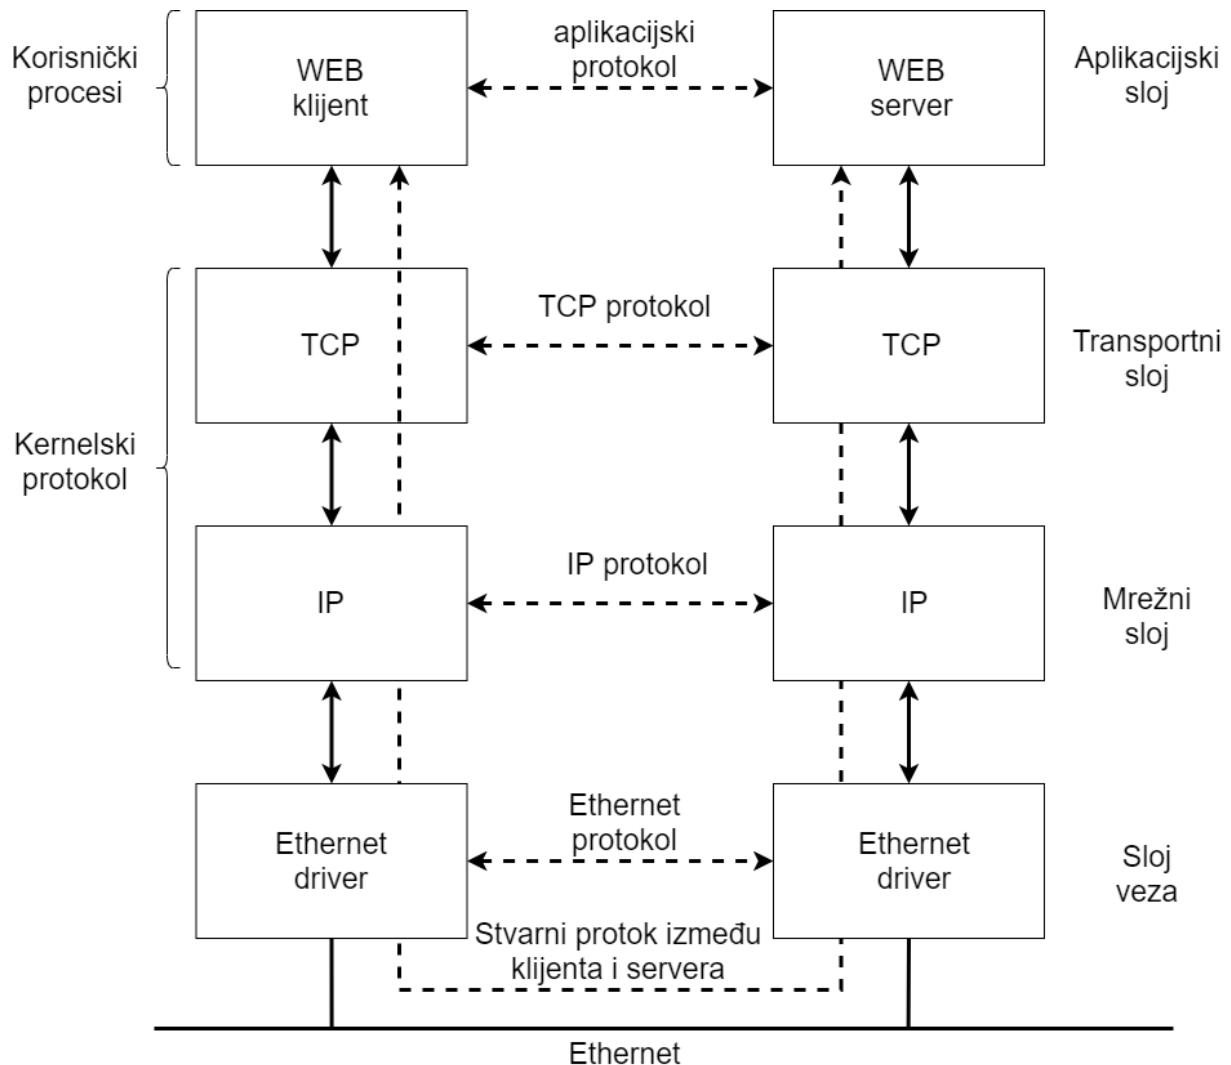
Korisnički procesi

WEB klijent

aplikacijski protokol

WEB server

Aplikacijski sloj

TCP

TCP protokol

TCP

Transportni sloj

Kernelski protokol

IP

IP protokol

IP

Mrežni sloj

Ethernet driver

Ethernet protokol

Ethernet driver

Sloj veza

Stvarni protok između klijenta i servera

Ethernet